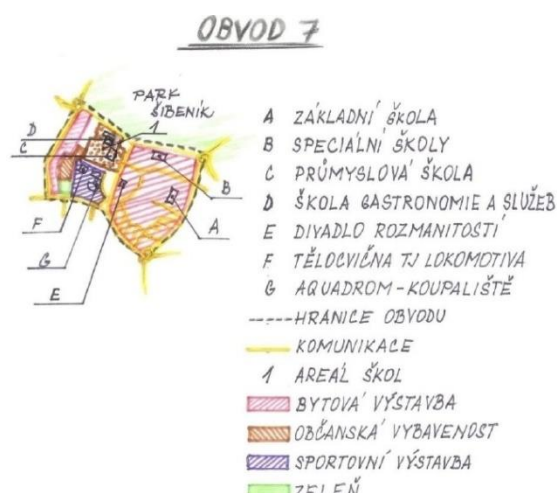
OBVOD 7

PARK ŠIBENÍK

D
C
B
F
A
G
E
1

A ZÁKLADNÍ ŠKOLA
B SPECIÁLNÍ ŠKOLY
C PRŮMYSLOVÁ ŠKOLA
D ŠKOLA GASTRONOMIE A SLUŽEB
E DIVADLO ROZMANITOSTÍ
F TĚLOCVIČNA TJ LOKOMOTIVA
G AQUADROM - KOUPALIŠTĚ
HRANICE OBVODU
KOMUNIKACE
1 AREÁL ŠKOL
BYTOVÁ VÝSTAVBA
OBČANSKÁ VYBAVENOST
SPORTOVNÍ VÝSTAVBA
ZELEŇ